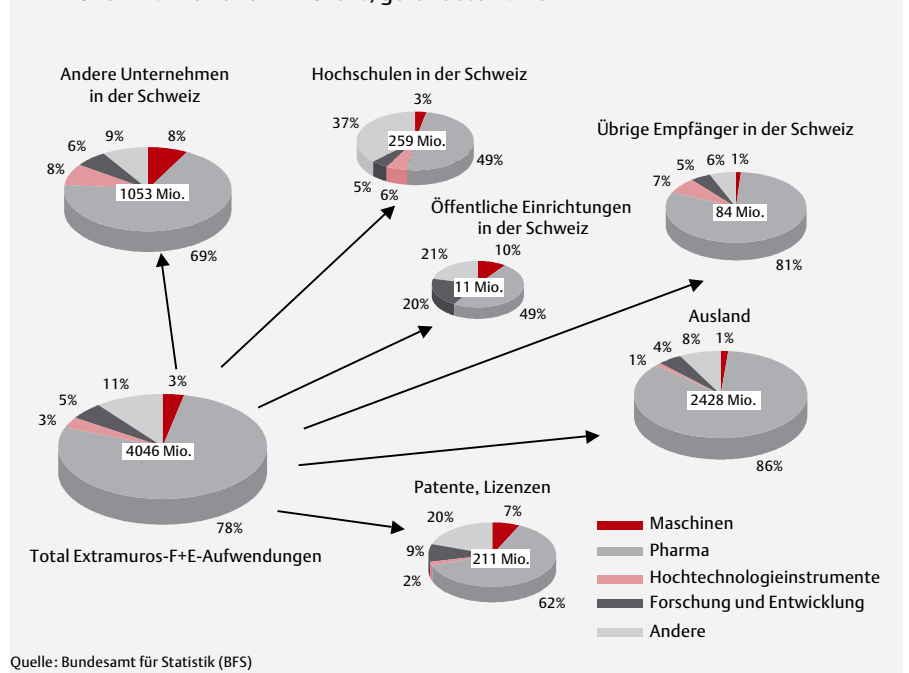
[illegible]

Andere Unternehmen in der Schweiz
6% 9% 8%
8%
1053 Mio.
69%

Hochschulen in der Schweiz
3%
37%
259 Mio.
49%
5%
6%

Übrige Empfänger in der Schweiz
5% 6% 1%
7%
84 Mio.
81%

Öffentliche Einrichtungen in der Schweiz
21% 10%
11 Mio.
20%
49%

Ausland
4% 8% 1%
1%
2428 Mio.
86%

11% 3%
5%
3%
4046 Mio.
78%
Total Extramuros-F+E-Aufwendungen

Patente, Lizenzen
20% 7%
9%
211 Mio.
2%
62%

Maschinen
Pharma
Hochtechnologieinstrumente
Forschung und Entwicklung
Andere

Quelle: Bundesamt für Statistik (BFS)